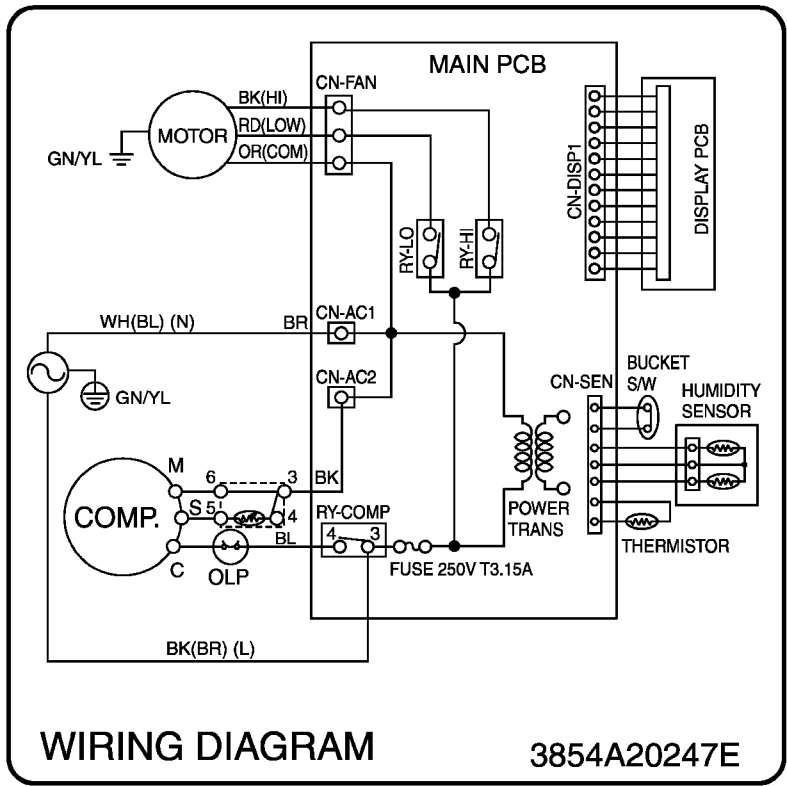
MAIN PCB

CN-FAN

BK(HI)

RD(LOW)

OR(COM)

MOTOR

GN/YL

CN-DISP1

DISPLAY PCB

RY-LO

RY-HI

WH(BL) (N)

BR

CN-AC1

GN/YL

CN-AC2

BUCKET S/W

CN-SEN

HUMIDITY SENSOR

M

6

3

BK

COMP.

S

5

4

RY-COMP

4

3

BL

C

OLP

FUSE 250V T3.15A

POWER TRANS

THERMISTOR

BK(BR) (L)

WIRING DIAGRAM

3854A20247E